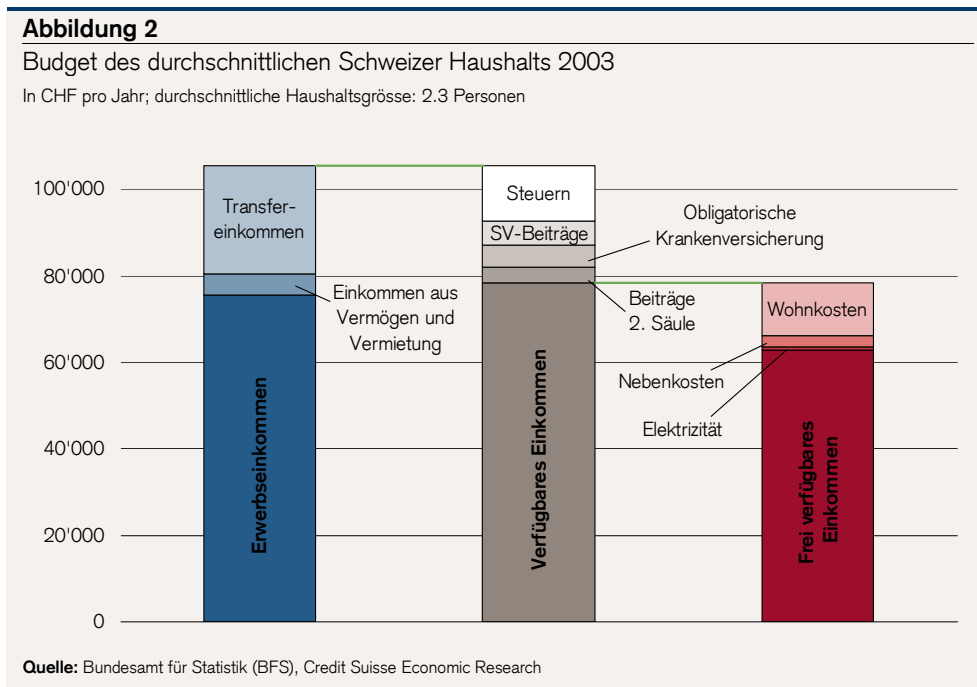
**Abbildung 2**

Budget des durchschnittlichen Schweizer Haushalts 2003

In CHF pro Jahr; durchschnittliche Haushaltsgrösse: 2.3 Personen

100'000
80'000
60'000
40'000
20'000
0

Transfereinkommen

Einkommen aus Vermögen und Vermietung

Erwerbseinkommen

Steuern

SV-Beiträge

Obligatorische Krankenversicherung

Beiträge 2. Säule

Verfügbares Einkommen

Wohnkosten

Nebenkosten

Elektrizität

Frei verfügbares Einkommen

**Quelle:** Bundesamt für Statistik (BFS), Credit Suisse Economic Research